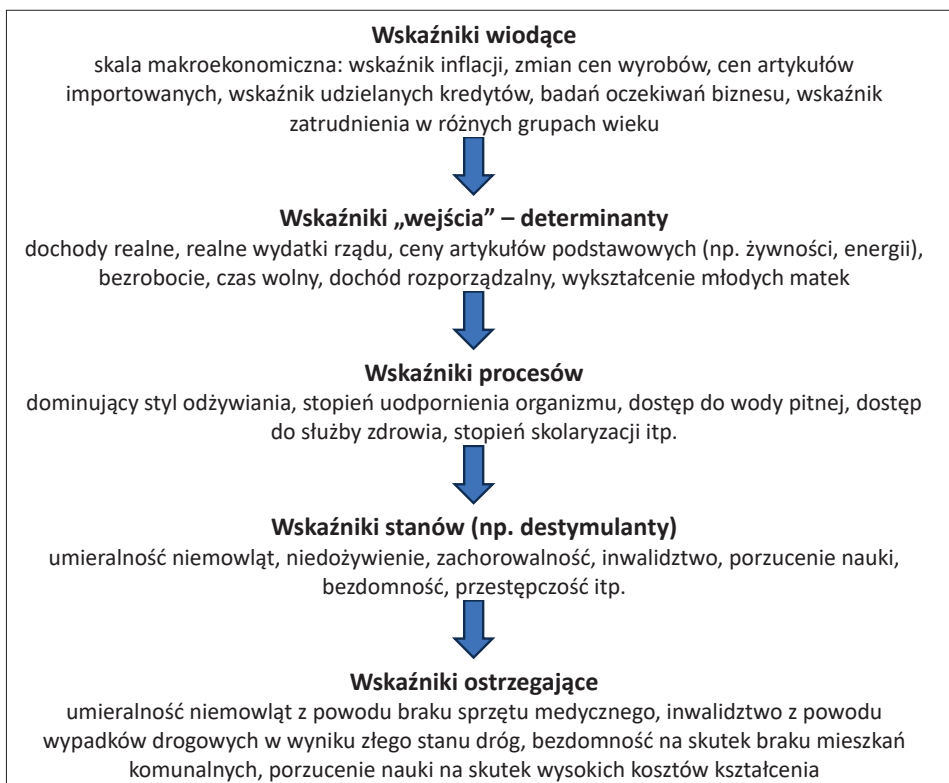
**Wskaźniki wiodące**
skala makroekonomiczna: wskaźnik inflacji, zmian cen wyrobów, cen artykułów importowanych, wskaźnik udzielanych kredytów, badań oczekiwań biznesu, wskaźnik zatrudnienia w różnych grupach wieku

**Wskaźniki „wejścia” – determinanty**
dochody realne, realne wydatki rządu, ceny artykułów podstawowych (np. żywności, energii), bezrobocie, czas wolny, dochód rozporządzalny, wykształcenie młodych matek

**Wskaźniki procesów**
dominujący styl odżywiania, stopień uodpornienia organizmu, dostęp do wody pitnej, dostęp do służby zdrowia, stopień skolaryzacji itp.

**Wskaźniki stanów (np. destymulanty)**
umieralność niemowląt, niedożywienie, zachorowalność, inwalidztwo, porzucenie nauki, bezdomność, przestępczość itp.

**Wskaźniki ostrzegające**
umieralność niemowląt z powodu braku sprzętu medycznego, inwalidztwo z powodu wypadków drogowych w wyniku złego stanu dróg, bezdomność na skutek braku mieszkań komunalnych, porzucenie nauki na skutek wysokich kosztów kształcenia